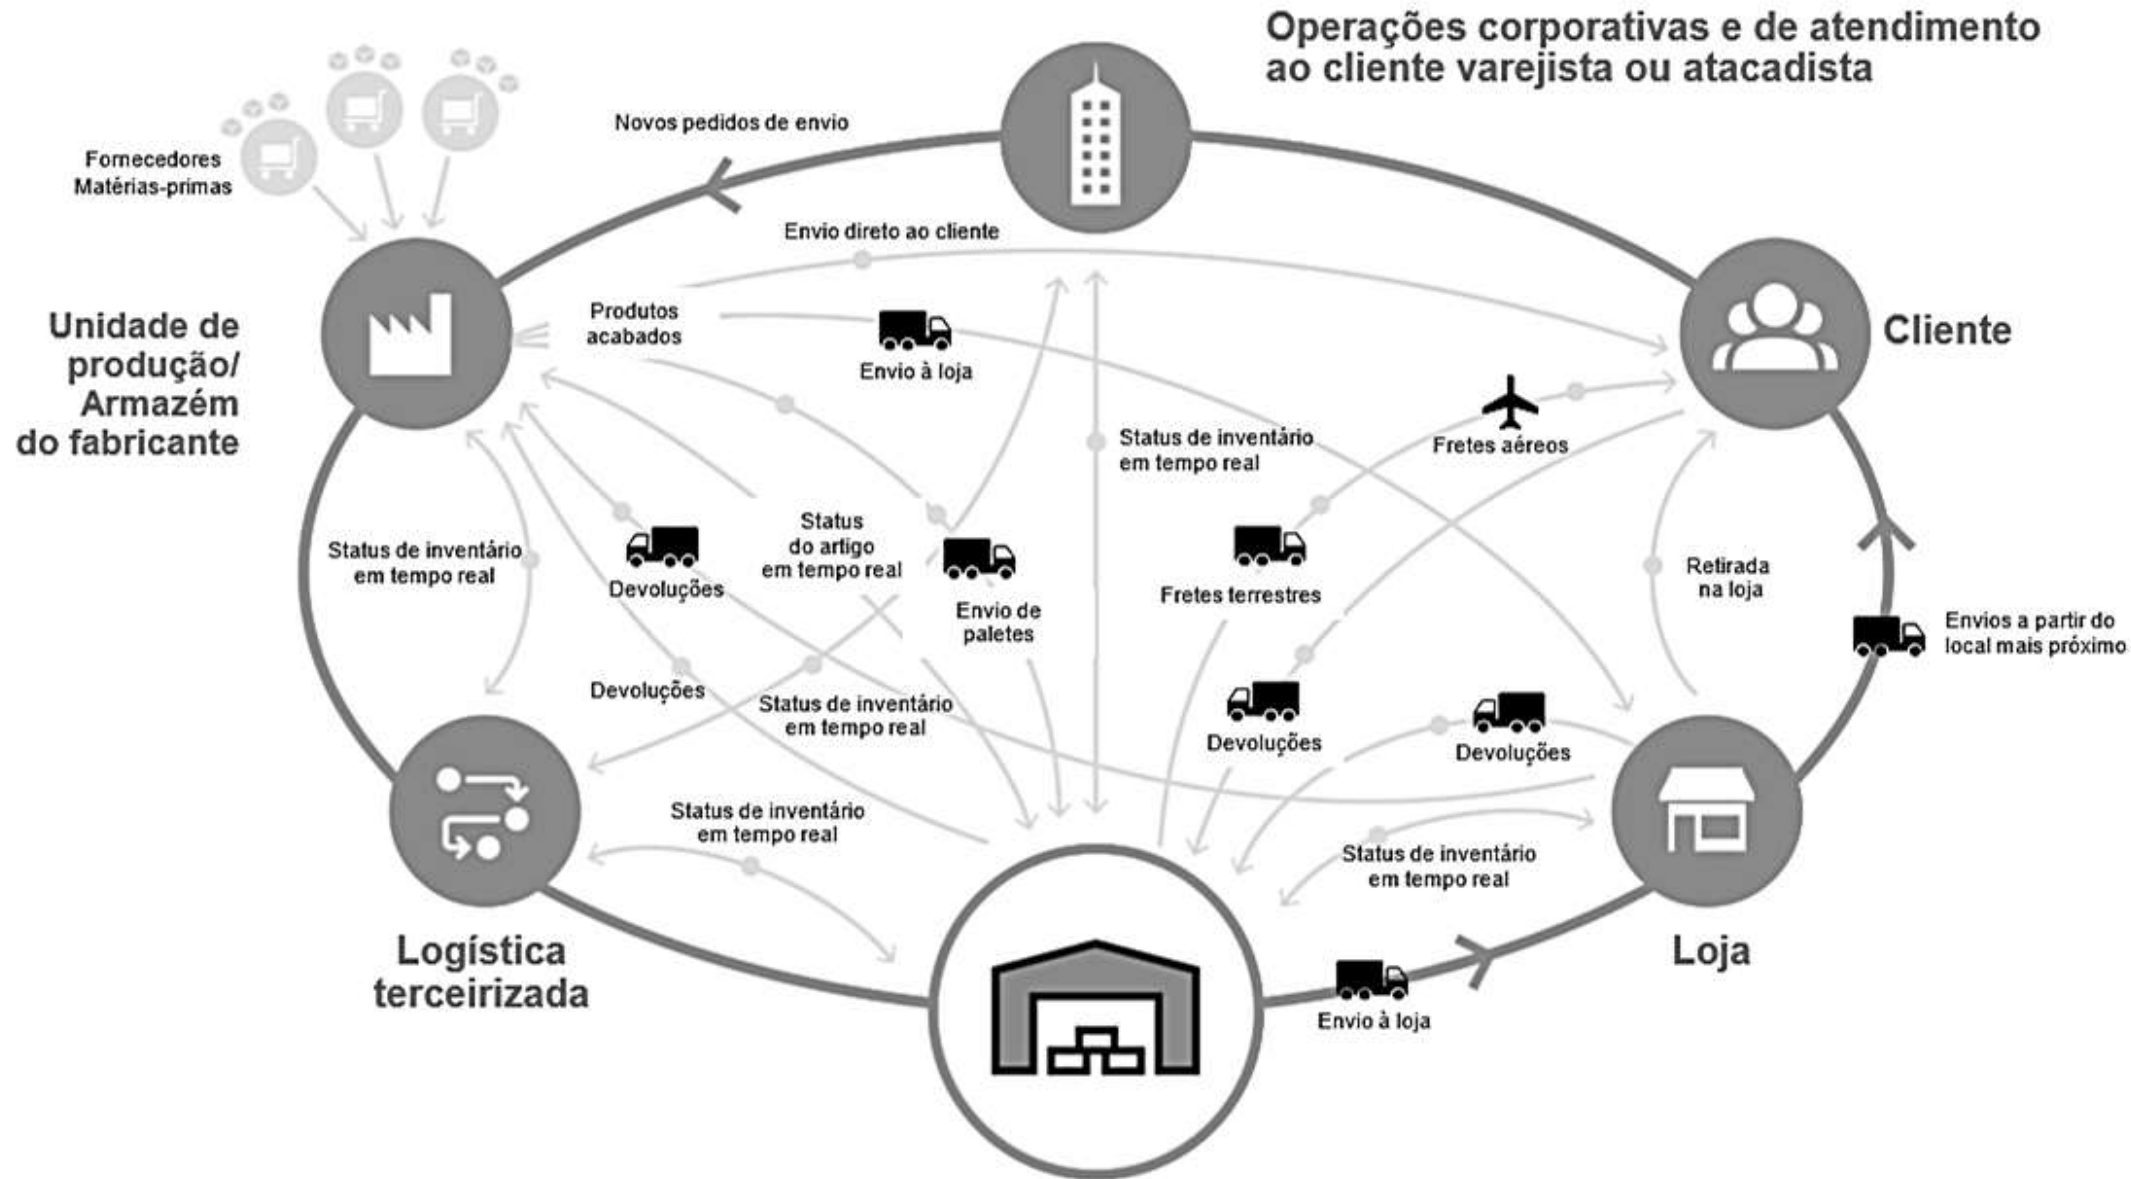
Operações corporativas e de atendimento ao cliente varejista ou atacadista

Novos pedidos de envio

Fornecedores
Matérias-primas

Envio direto ao cliente

Unidade de produção/ Armazém do fabricante

Produtos acabados

Envio à loja

Cliente

Status de inventário em tempo real

Fretes aéreos

Status de inventário em tempo real

Devoluções

Status do artigo em tempo real

Envio de paletes

Fretes terrestres

Retirada na loja

Envios a partir do local mais próximo

Devoluções

Status de inventário em tempo real

Devoluções

Devoluções

Status de inventário em tempo real

Status de inventário em tempo real

Logística terceirizada

Envio à loja

Loja